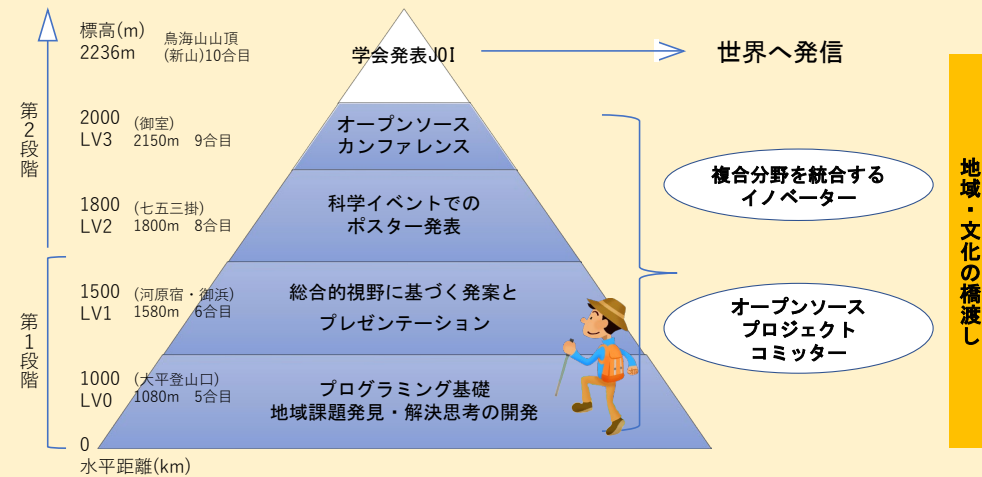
標高(m)
2236m

鳥海山山頂
(新山)10合目

学会発表JOI

世界へ発信

第
2
段
階

2000
LV3

(御室)
2150m 9合目

オープンソース
カンファレンス

1800
LV2

(七五三掛)
1800m 8合目

科学イベントでの
ポスター発表

複合分野を統合する
イノベーター

地域・文化の橋渡し

第
1
段
階

1500
LV1

(河原宿・御浜)
1580m 6合目

総合的視野に基づく発案と
プレゼンテーション

オープンソース
プロジェクト
コミッター

1000
LV0

(大平登山口)
1080m 5合目

プログラミング基礎
地域課題発見・解決思考の開発

0
水平距離(km)